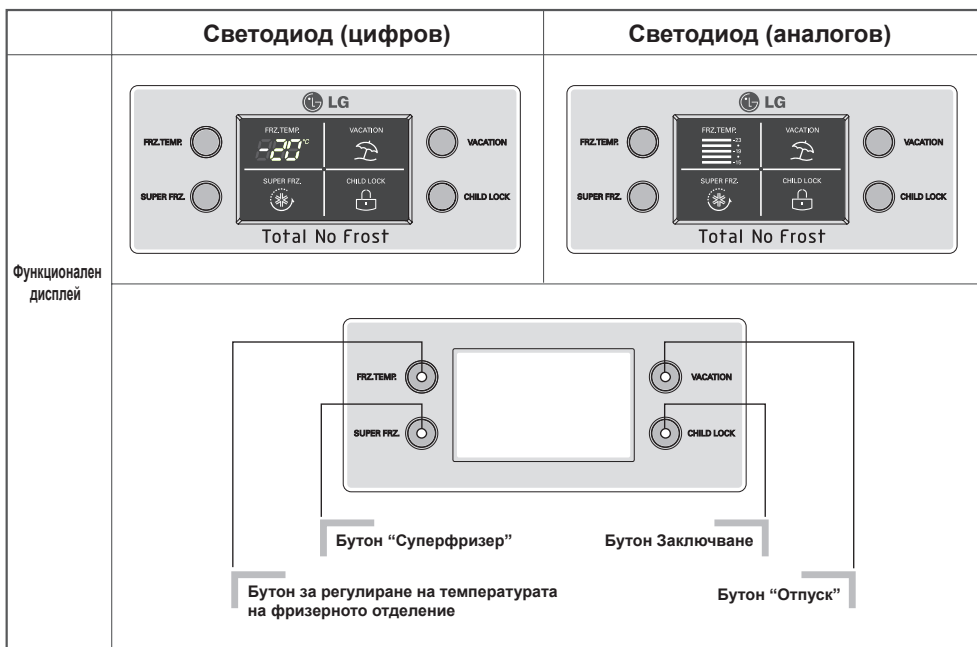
| | Светодиод (цифров) | Светодиод (аналогов) |
|---|---|---|
| Функционален дисплей | LG FRZ.TEMP. FRZ.TEMP. -20°C VACATION VACATION SUPER FRZ. SUPER FRZ. CHILD LOCK CHILD LOCK Total No Frost | LG FRZ.TEMP. FRZ.TEMP. VACATION VACATION SUPER FRZ. SUPER FRZ. CHILD LOCK CHILD LOCK Total No Frost |

FRZ.TEMP.
SUPER FRZ.
VACATION
CHILD LOCK

Бутон “Суперфризер”

Бутон Заключване

Бутон за регулиране на температурата на фризерното отделение

Бутон “Отпуск”